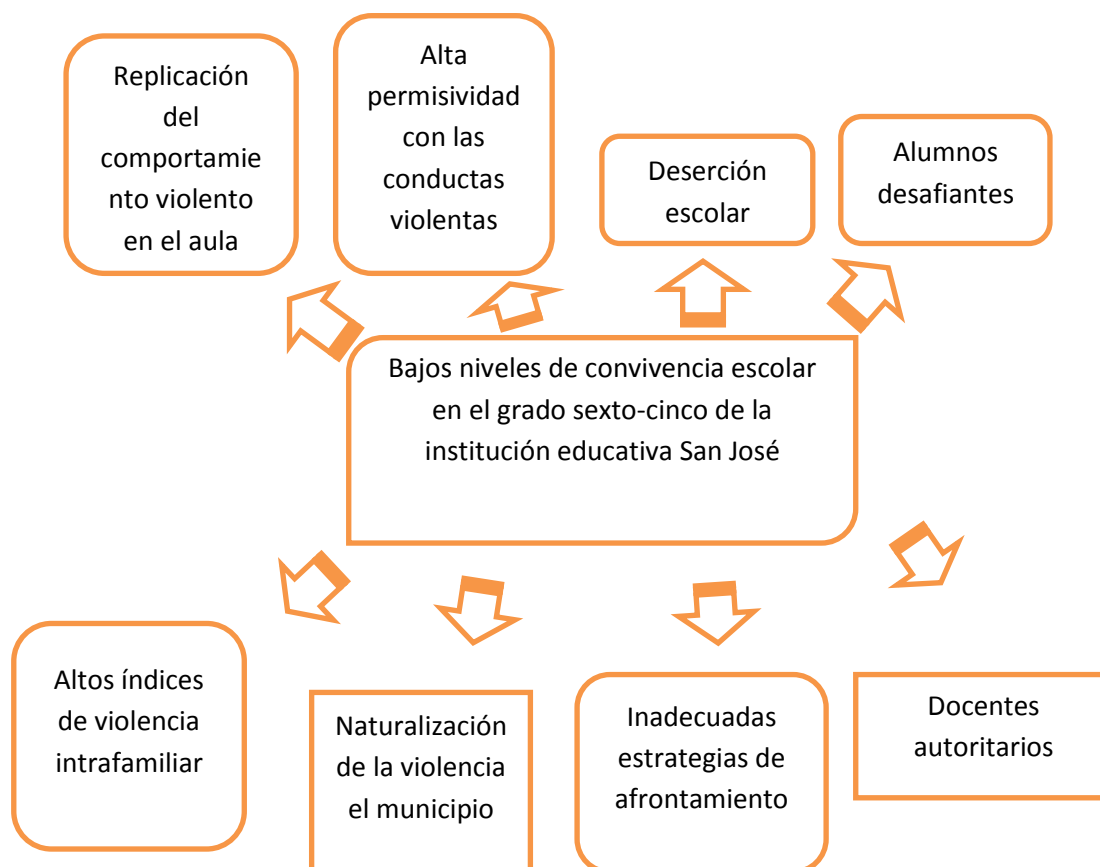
Replicación del comportamie nto violento en el aula

Alta permisividad con las conductas violentas

Deserción escolar

Alumnos desafiantes

Bajos niveles de convivencia escolar en el grado sexto-cinco de la institución educativa San José

Altos índices de violencia intrafamiliar

Naturalización de la violencia el municipio

Inadecuadas estrategias de afrontamiento

Docentes autoritarios